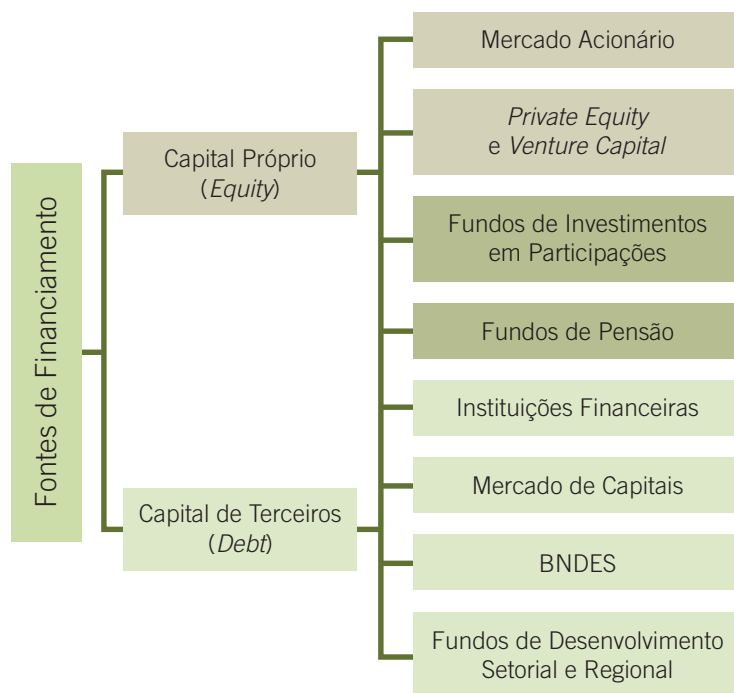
Fontes de Financiamento

Capital Próprio (*Equity*)

Capital de Terceiros (*Debt*)

Mercado Acionário

*Private Equity* e *Venture Capital*

Fundos de Investimentos em Participações

Fundos de Pensão

Instituições Financeiras

Mercado de Capitais

BNDES

Fundos de Desenvolvimento Setorial e Regional